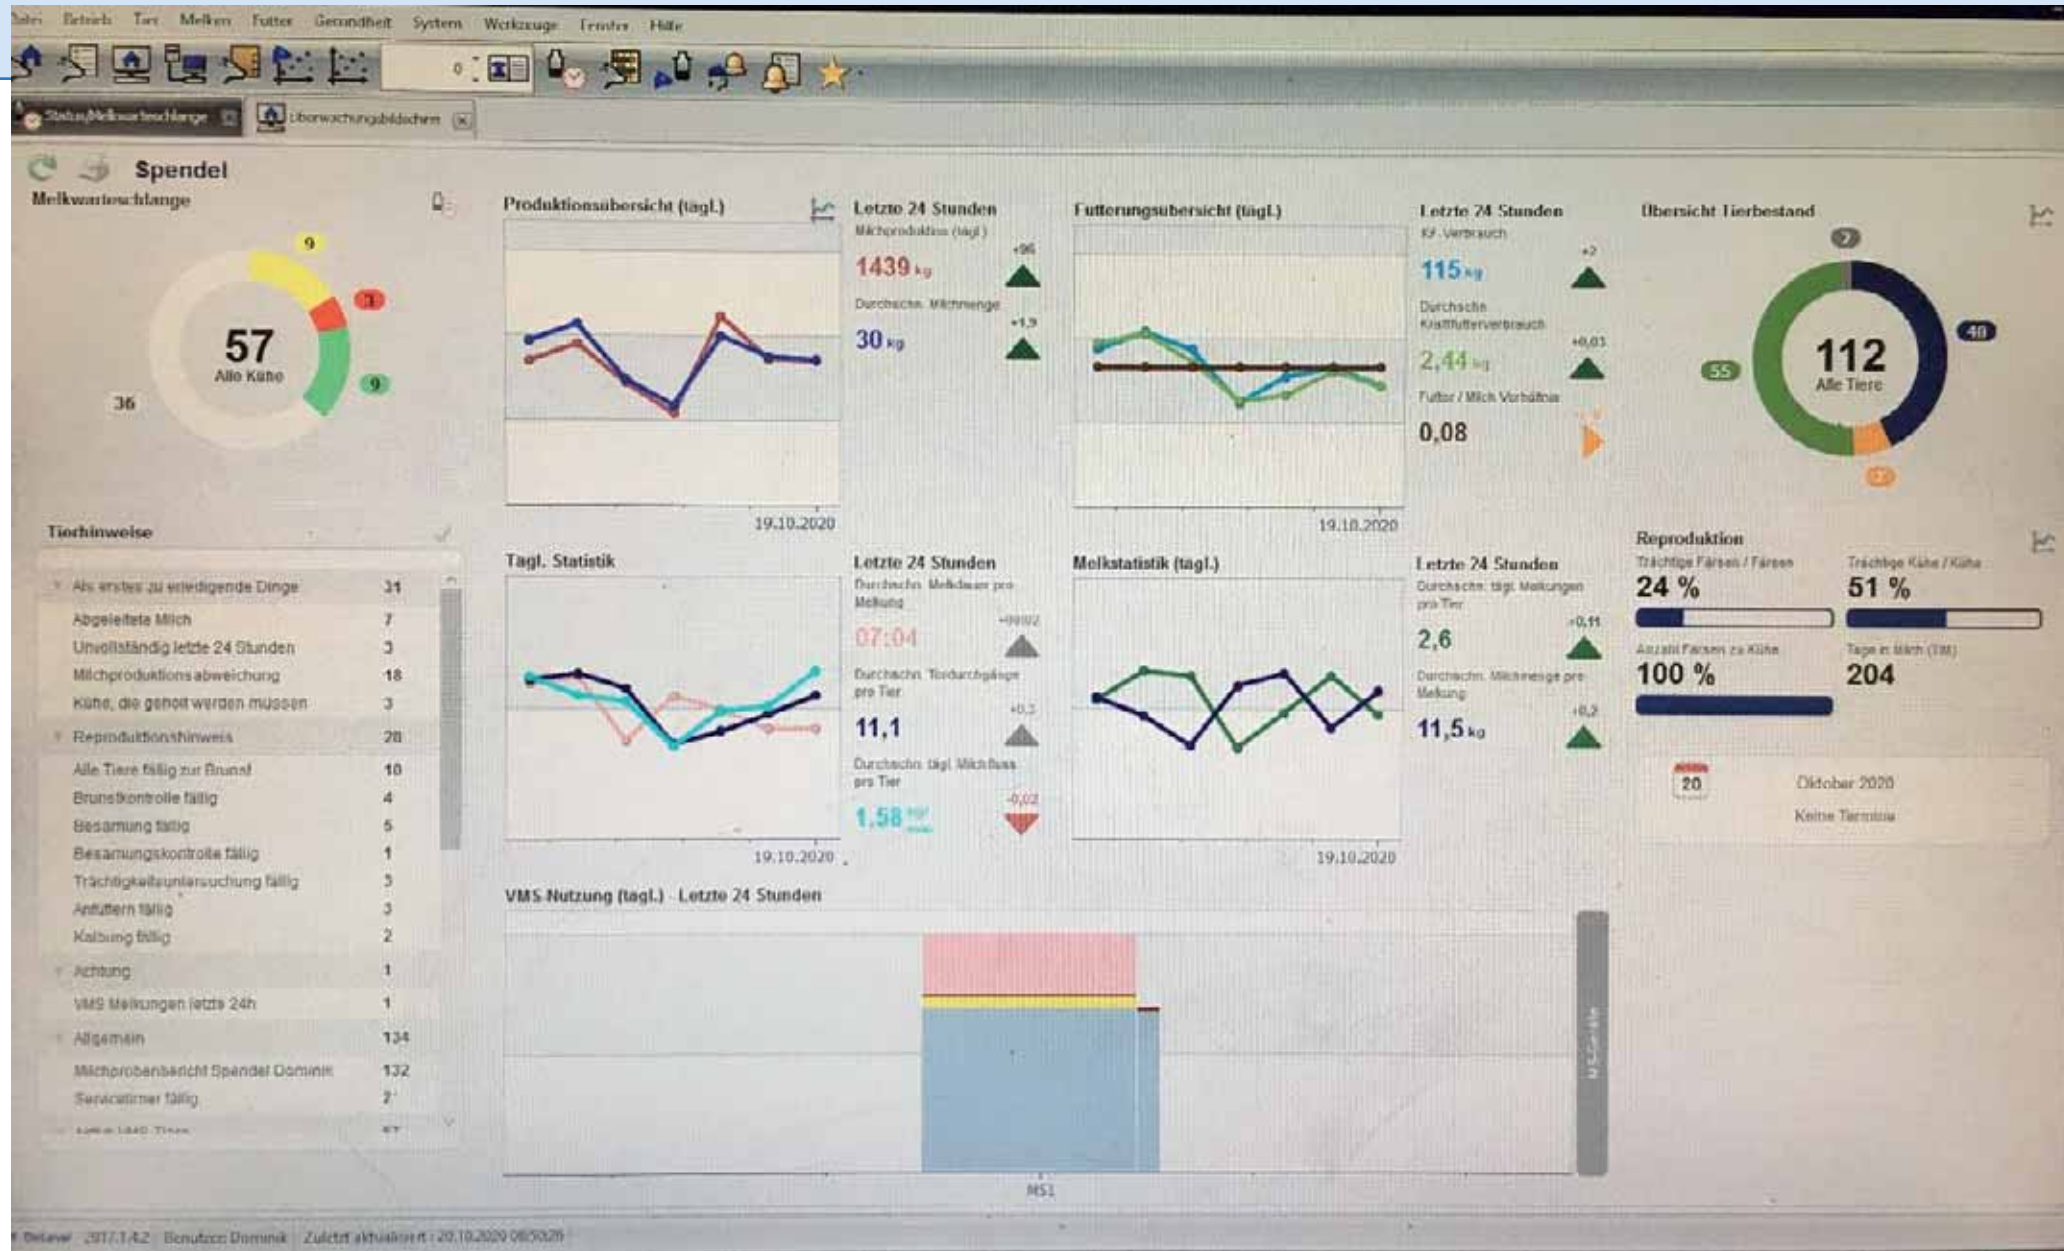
Datei Betrieb Tier Melken Futter Gesundheit System Werkzeuge Fenster Hilfe

Status/Melkwarteschlange | Überwachungsbildschirm

Spendel
Melkwarteschlange

9
3
57
Alle Kühe
9
36

Produktionsübersicht (tägl.)
19.10.2020

Letzte 24 Stunden
Milchproduktion (tägl.)
1439 kg
+96
Durchschn. Milchmenge
30 kg
+1,9

Fütterungsübersicht (tägl.)
19.10.2020

Letzte 24 Stunden
KF-Verbrauch
115 kg
+2
Durchschn. Kraftfutterverbrauch
2,44 kg
+0,03
Futter / Milch Verhältnis
0,08

Übersicht Tierbestand
7
48
55
112
Alle Tiere
2

Tierhinweise

| | |
|---|---|
| Als erstes zu erledigende Dinge | 31 |
| Abgeleitete Milch | 7 |
| Unvollständig letzte 24 Stunden | 3 |
| Milchproduktionsabweichung | 18 |
| Kühe, die geholt werden müssen | 3 |
| Reproduktionshinweis | 28 |
| Alle Tiere fällig zur Brunst | 10 |
| Brunstkontrolle fällig | 4 |
| Besamung fällig | 5 |
| Besamungskontrolle fällig | 1 |
| Trächtigkeitsuntersuchung fällig | 3 |
| Anfüttern fällig | 3 |
| Kalbung fällig | 2 |
| Achtung | 1 |
| VMS Melkungen letzte 24h | 1 |
| Allgemein | 134 |
| Milchprobenbericht Spendel Dominik | 132 |
| Serviceitmer fällig | 2 |
| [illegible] | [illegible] |

Tägl. Statistik
19.10.2020

Letzte 24 Stunden
Durchschn. Melkdauer pro Melkung
07:04
+00:02
Durchschn. Tierdurchgänge pro Tier
11,1
+0,3
Durchschn. tägl. Milchfluss pro Tier
1,58
-0,02

Melkstatistik (tägl.)
19.10.2020

Letzte 24 Stunden
Durchschn. tägl. Melkungen pro Tier
2,6
+0,11
Durchschn. Milchmenge pro Melkung
11,5 kg
+0,2

Reproduktion
Trächtige Färsen / Färsen
24 %
Trächtige Kühe / Kühe
51 %
Anzahl Färsen zu Kühe
100 %
Tage in Milch (TiM)
204

20
Oktober 2020
Keine Termine

VMS Nutzung (tägl.) - Letzte 24 Stunden
MS1

Delaval 2017.1.4.2 Benutzer: Dominik Zuletzt aktualisiert: 20.10.2020 08:50:28